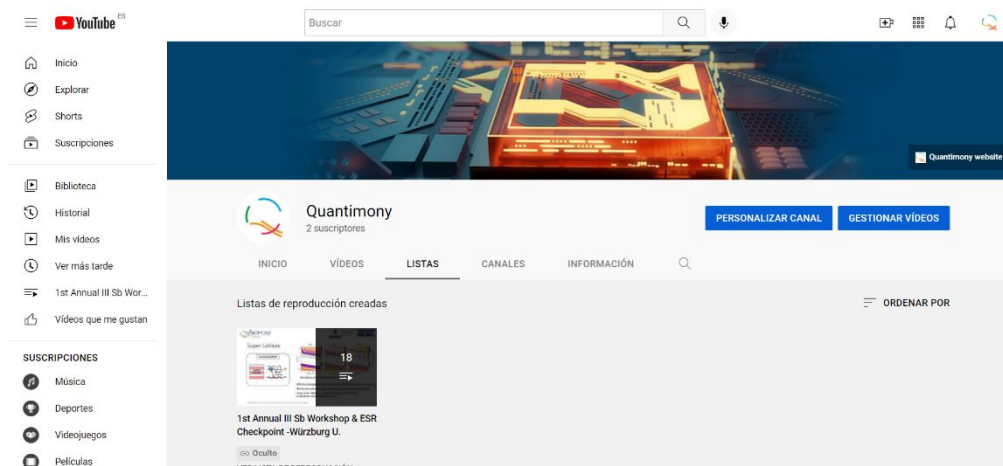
YouTube ES

Buscar

Inicio
Explorar
Shorts
Suscripciones

Biblioteca
Historial
Mis vídeos
Ver más tarde
1st Annual III Sb Wor...
Vídeos que me gustan

SUSCRIPCIONES
Música
Deportes
Videojuegos
Películas

Quantimony website

Quantimony
2 suscriptores

PERSONALIZAR CANAL
GESTIONAR VÍDEOS

INICIO
VÍDEOS
LISTAS
CANALES
INFORMACIÓN

Listas de reproducción creadas
ORDENAR POR

18

1st Annual III Sb Workshop & ESR Checkpoint -Würzburg U.

Oculto